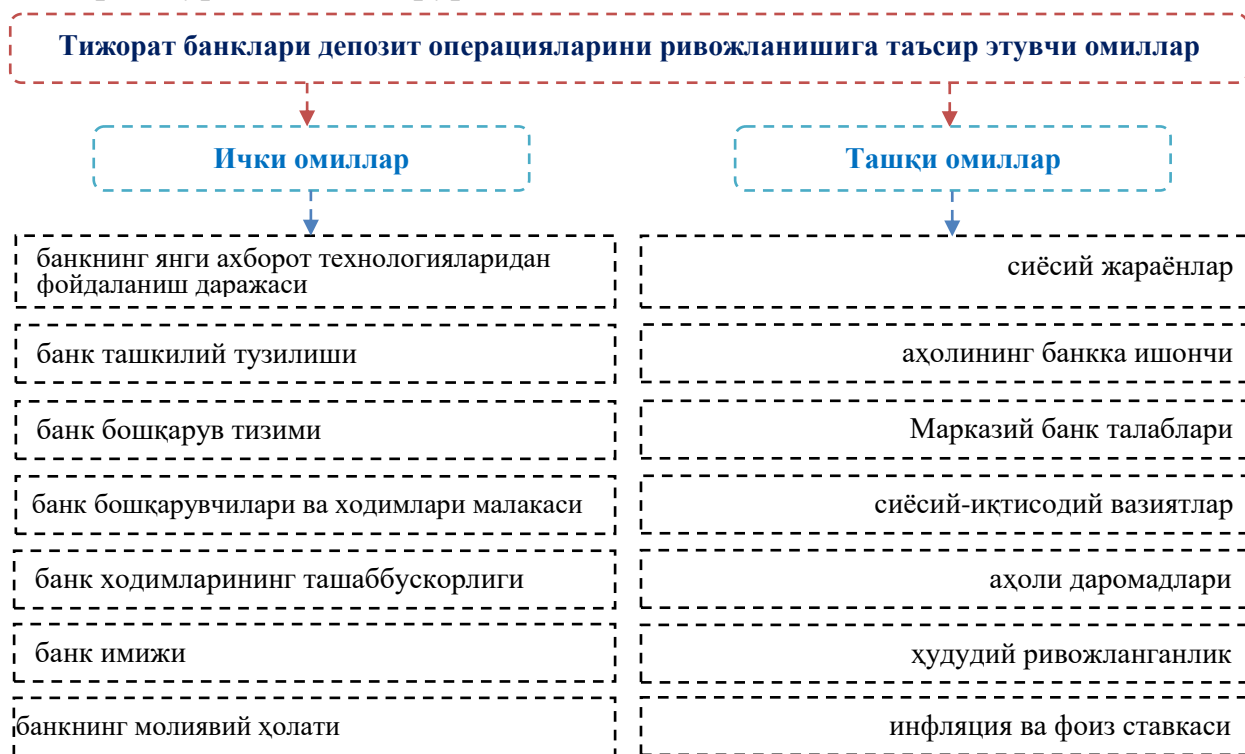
Тижорат банклари депозит операцияларини ривожланишига таъсир этувчи омиллар

Ички омиллар

банкнинг янги ахборот технологияларидан фойдаланиш даражаси

банк ташкилий тузилиши

банк бошқарув тизими

банк бошқарувчилари ва ходимлари малакаси

банк ходимларининг ташаббускорлиги

банк имижи

банкнинг молиявий ҳолати

Ташқи омиллар

сиёсий жараёнлар

аҳолининг банкка ишончи

Марказий банк талаблари

сиёсий-иқтисодий вазиятлар

аҳоли даромадлари

ҳудудий ривожланганлик

инфляция ва фоиз ставкаси